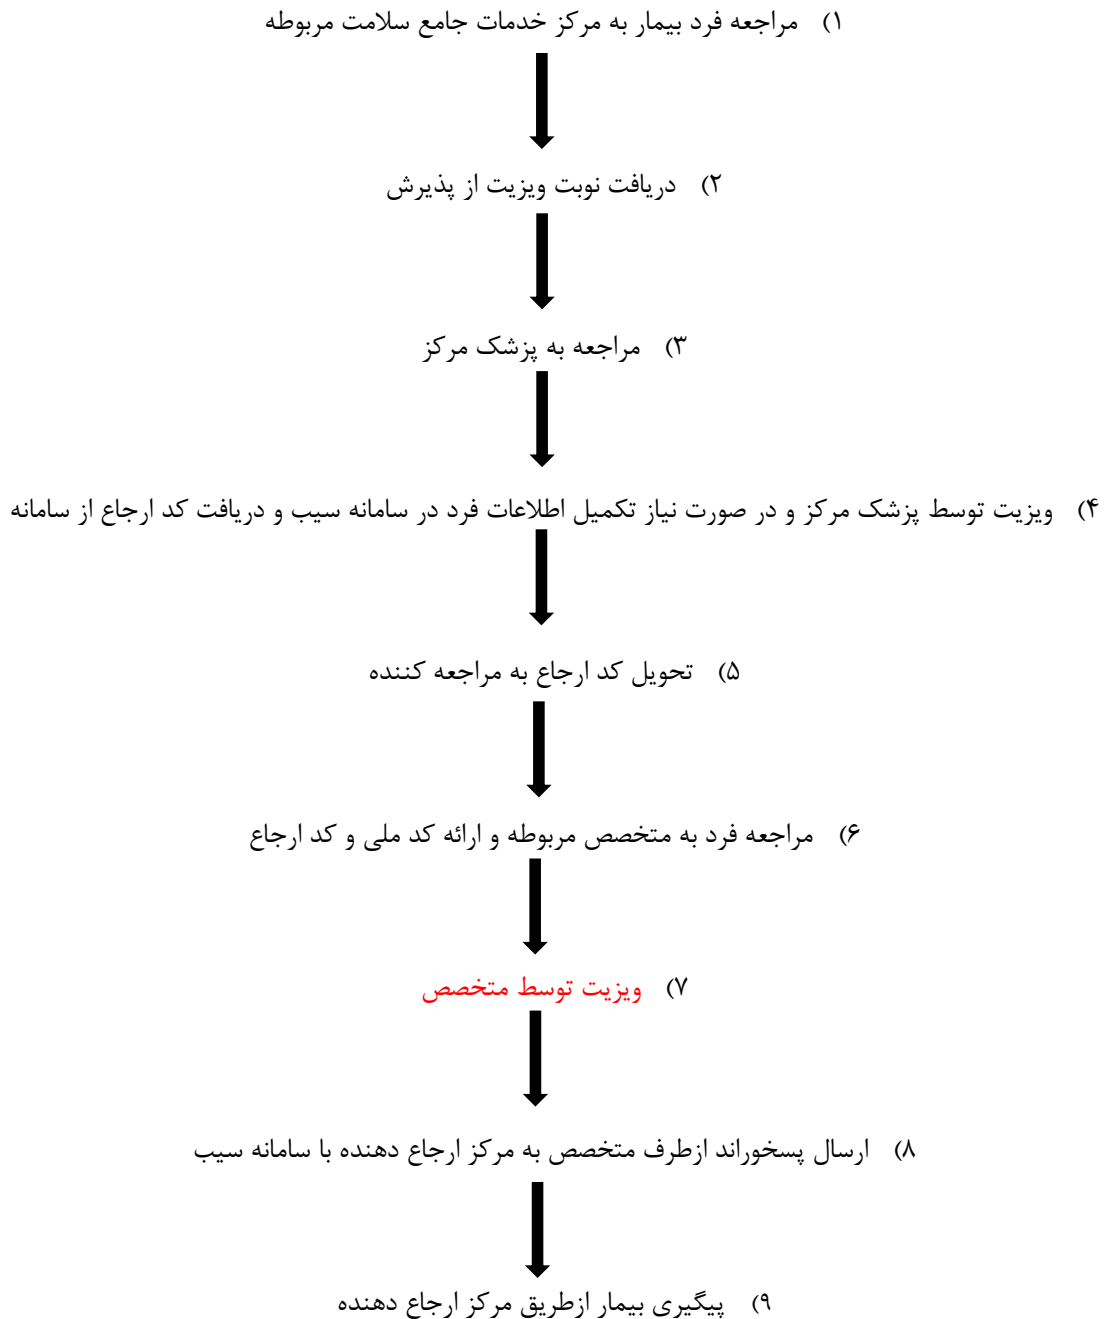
۱) مراجعه فرد بیمار به مرکز خدمات جامع سلامت مربوطه

۲) دریافت نوبت ویزیت از پذیرش

۳) مراجعه به پزشک مرکز

۴) ویزیت توسط پزشک مرکز و در صورت نیاز تکمیل اطلاعات فرد در سامانه سیب و دریافت کد ارجاع از سامانه

۵) تحویل کد ارجاع به مراجعه کننده

۶) مراجعه فرد به متخصص مربوطه و ارائه کد ملی و کد ارجاع

۷) ویزیت توسط متخصص

۸) ارسال پسخوراند ازطرف متخصص به مرکز ارجاع دهنده با سامانه سیب

۹) پیگیری بیمار ازطریق مرکز ارجاع دهنده